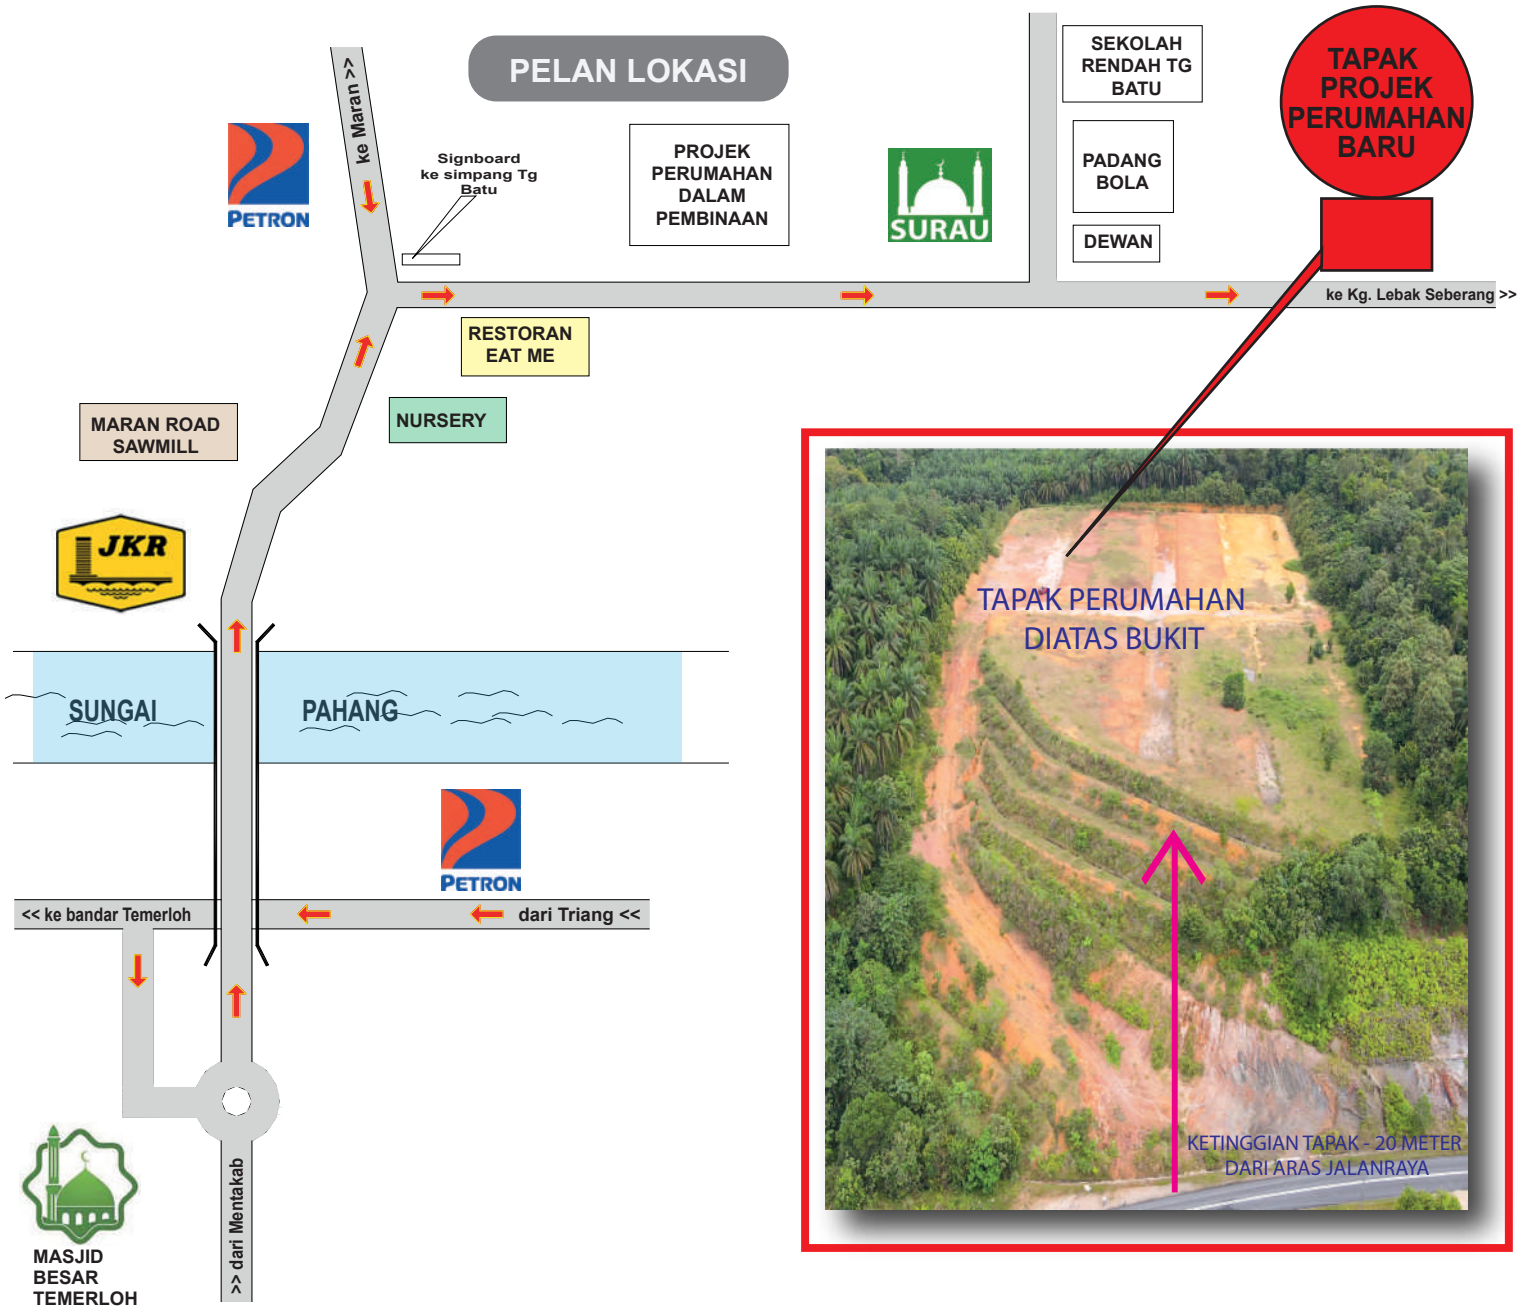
PELAN LOKASI

ke Maran >>

PETRON

Signboard ke simpang Tg Batu

PROJEK PERUMAHAN DALAM PEMBINAAN

SURAU

SEKOLAH RENDAH TG BATU

PADANG BOLA

DEWAN

TAPAK PROJEK PERUMAHAN BARU

ke Kg. Lebak Seberang >>

RESTORAN EAT ME

MARAN ROAD SAWMILL

NURSERY

JKR

TAPAK PERUMAHAN DIATAS BUKIT

SUNGAI PAHANG

PETRON

<< ke bandar Temerloh

dari Triang <<

KETINGGIAN TAPAK - 20 METER DARI ARAS JALANRAYA

MASJID BESAR TEMERLOH

>> dari Mentakab